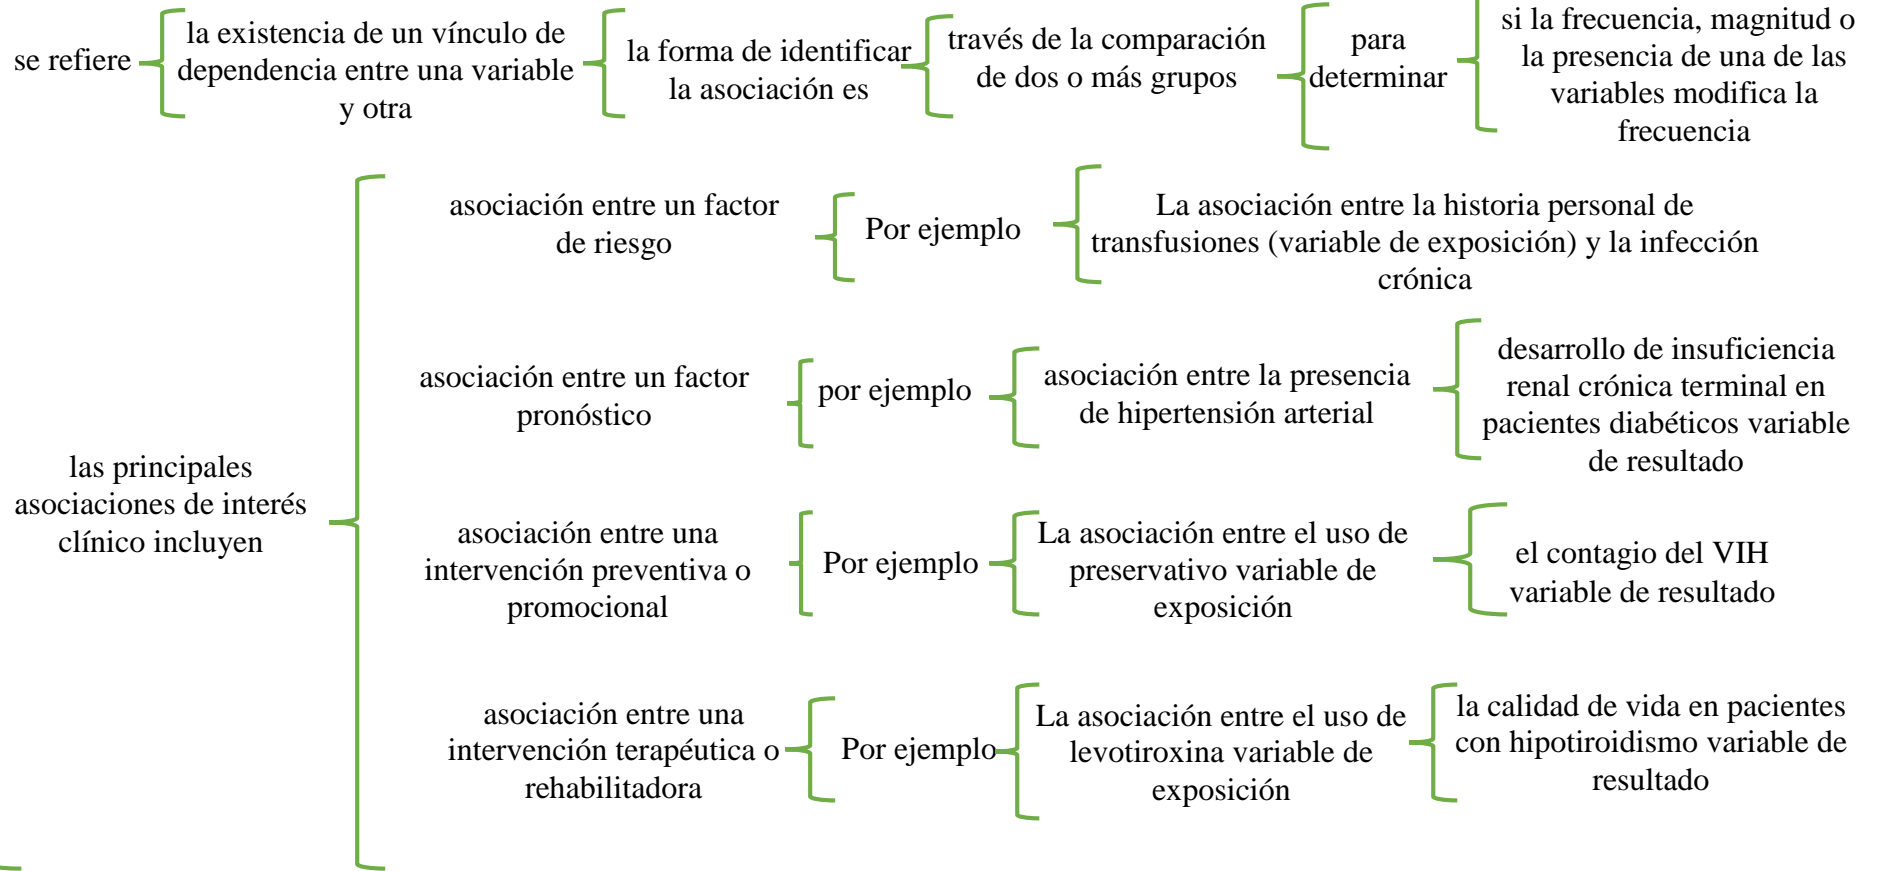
se refiere

la existencia de un vínculo de dependencia entre una variable y otra

la forma de identificar la asociación es

través de la comparación de dos o más grupos

para determinar

si la frecuencia, magnitud o la presencia de una de las variables modifica la frecuencia

las principales asociaciones de interés clínico incluyen

asociación entre un factor de riesgo

Por ejemplo

La asociación entre la historia personal de transfusiones (variable de exposición) y la infección crónica

asociación entre un factor pronóstico

por ejemplo

asociación entre la presencia de hipertensión arterial

desarrollo de insuficiencia renal crónica terminal en pacientes diabéticos variable de resultado

asociación entre una intervención preventiva o promocional

Por ejemplo

La asociación entre el uso de preservativo variable de exposición

el contagio del VIH variable de resultado

asociación entre una intervención terapéutica o rehabilitadora

Por ejemplo

La asociación entre el uso de levotiroxina variable de exposición

la calidad de vida en pacientes con hipotiroidismo variable de resultado